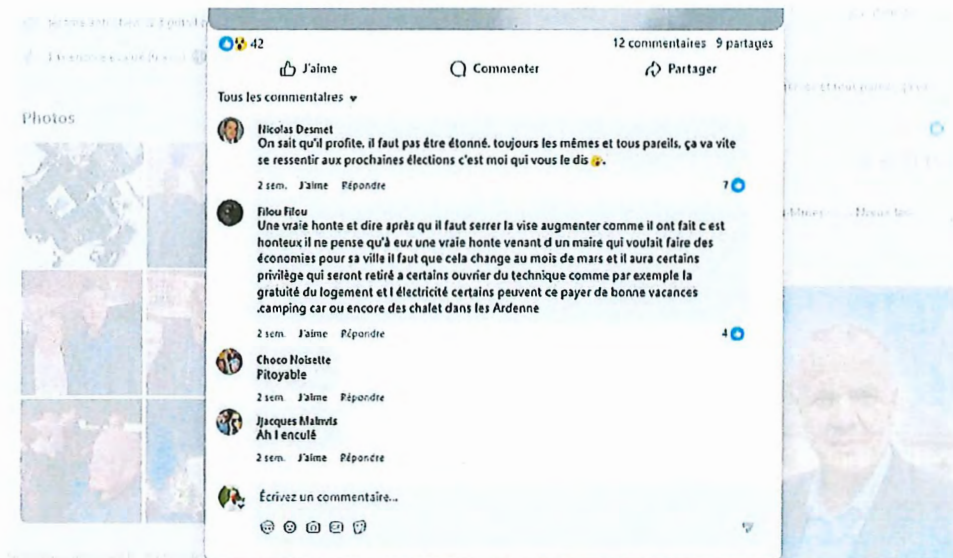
42

12 commentaires 9 partages

J'aime

Commenter

Partager

Tous les commentaires

Nicolas Desmet
On sait qu'il profite. il faut pas être étonné. toujours les mêmes et tous pareils, ça va vite se ressentir aux prochaines élections c'est moi qui vous le dis.

2 sem. J'aime Répondre 7

Filou Filou
Une vraie honte et dire après qu il faut serrer la vise augmenter comme il ont fait c est honteux il ne pense qu'à eux une vraie honte venant d un maire qui voulait faire des économies pour sa ville il faut que cela change au mois de mars et il aura certains privilège qui seront retiré a certains ouvrier du technique comme par exemple la gratuité du logement et l électricité certains peuvent ce payer de bonne vacances .camping car ou encore des chalet dans les Ardenne

2 sem. J'aime Répondre 4

Choco Noisette
Pitoyable

2 sem. J'aime Répondre

Jjacques Malnvis
Ah l enculé

2 sem. J'aime Répondre

Écrivez un commentaire...

Photos